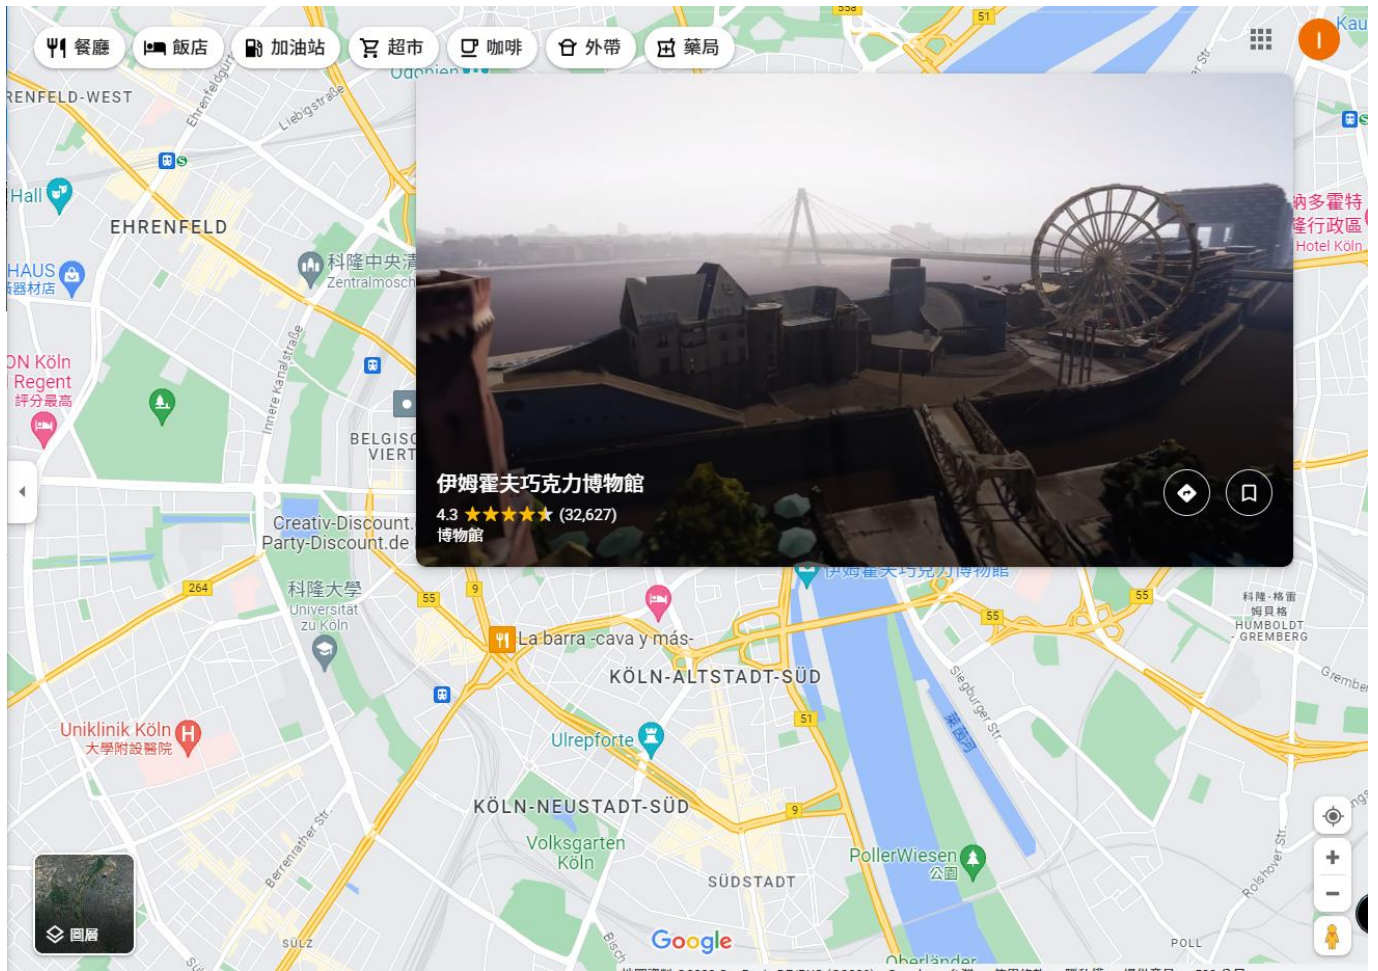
餐廳 飯店 加油站 超市 咖啡 外帶 藥局

Kau

I

RENFELD-WEST

Ehrenfeldgürtel

Liebigstraße

Hall

EHRENFELD

科隆中央清真寺
Zentralmosch

HAUS
器材店

ON Köln
Regent
評分最高

Innere Kanalstraße

BELGISC
VIERT

伊姆霍夫巧克力博物館
4.3 ★★★★★ (32,627)
博物館

納多霍特
隆行政區
Hotel Köln

Creativ-Discount.
Party-Discount.de

264

科隆大學
Universität
zu Köln

55

9

伊姆霍夫巧克力博物館

La barra -cava y más-

KÖLN-ALTSTADT-SÜD

55

55

科隆-格雷姆貝格
HUMBOLDT
-GREMBERG

Gremberg

Siegburger Str.

萊茵河

Uniklinik Köln
大學附設醫院

51

Ulrepforte

KÖLN-NEUSTADT-SÜD

9

Berrenrather Str.

Volksgarten
Köln

PollerWiesen
公園

SÜDSTADT

Rolshover Str.

圖層

SÜLZ

Google

Oberländer

POLL

51